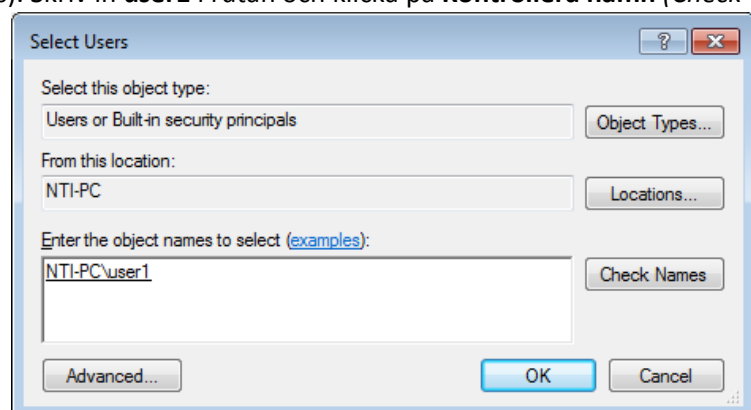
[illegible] Skriv in user1 i rutan och klicka på Kontrollera namn (Check

Select Users

?

Select this object type:

Users or Built-in security principals

Object Types...

From this location:

NTI-PC

Locations...

Enter the object names to select (examples):

NTI-PC\user1

Check Names

Advanced...

OK

Cancel